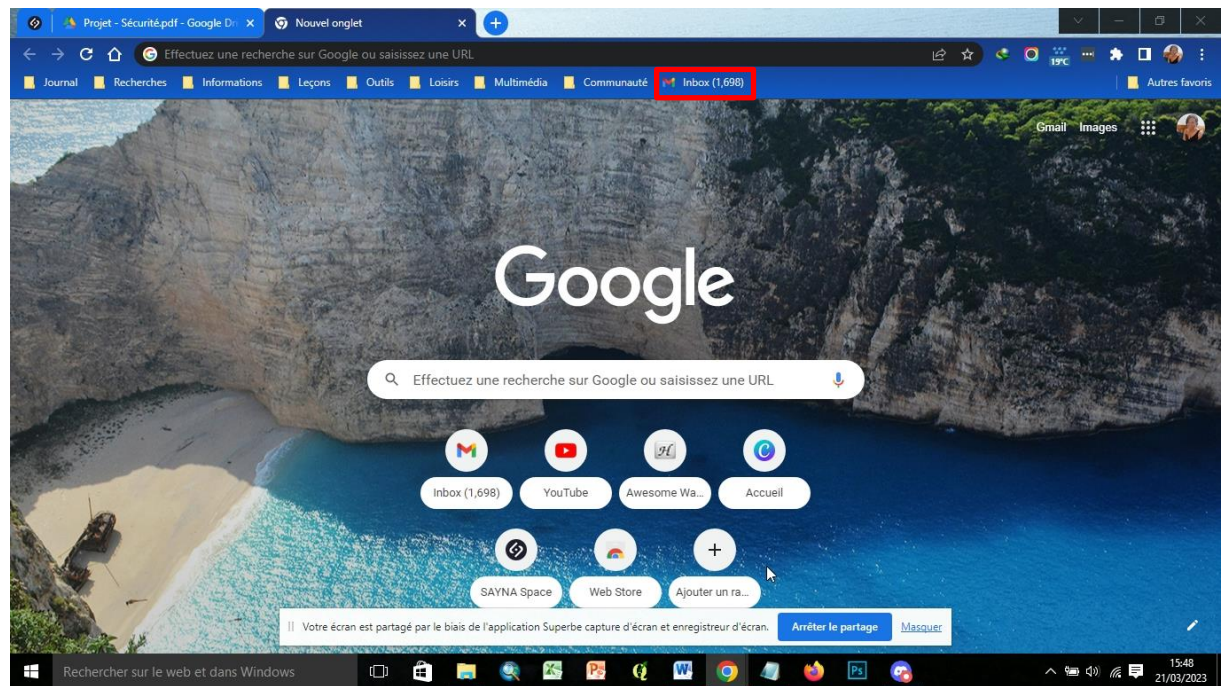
Projet - Sécurité.pdf - Google Dr
Nouvel onglet

Effectuez une recherche sur Google ou saisissez une URL

19°C

Journal Recherches Informations Leçons Outils Loisirs Multimédia Communauté Inbox (1,698) Autres favoris

Gmail Images

Google

Effectuez une recherche sur Google ou saisissez une URL

Inbox (1,698) YouTube Awesome Wa... Accueil

SAYNA Space Web Store Ajouter un ra...

Votre écran est partagé par le biais de l'application Superbe capture d'écran et enregistreur d'écran. Arrêter le partage Masquer

Rechercher sur le web et dans Windows

15:48
21/03/2023